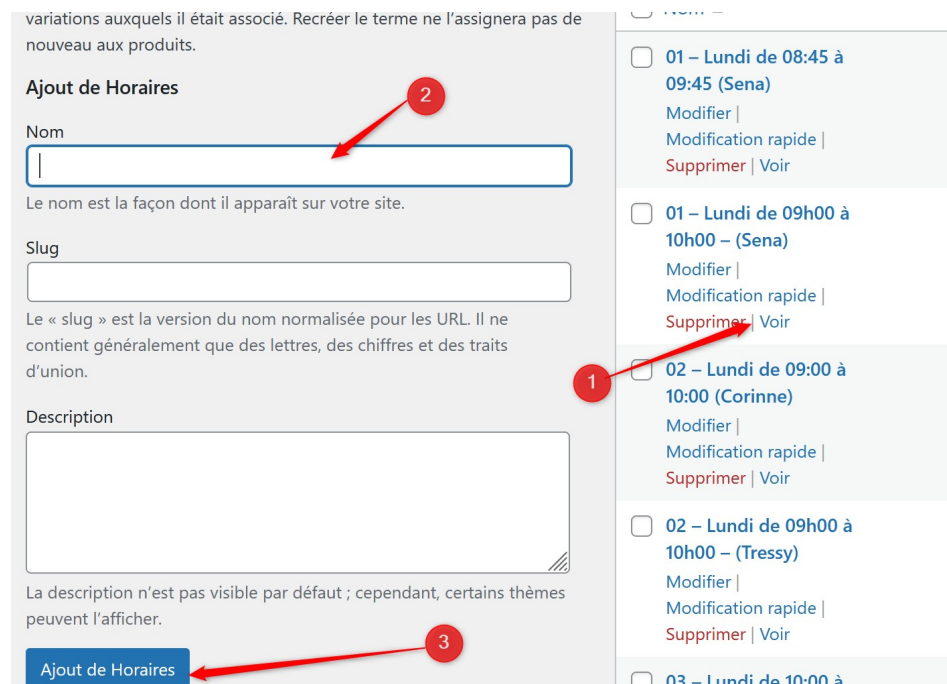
variations auxquels il était associé. Recréer le terme ne l'assignera pas de nouveau aux produits.

Ajout de Horaires

2

Nom

Le nom est la façon dont il apparaît sur votre site.

Slug

Le « slug » est la version du nom normalisée pour les URL. Il ne contient généralement que des lettres, des chiffres et des traits d'union.

Description

La description n'est pas visible par défaut ; cependant, certains thèmes peuvent l'afficher.

3

Ajout de Horaires

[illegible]

01 – Lundi de 08:45 à 09:45 (Sena)

Modifier | Modification rapide | Supprimer | Voir

01 – Lundi de 09h00 à 10h00 – (Sena)

Modifier | Modification rapide | Supprimer | Voir

1

02 – Lundi de 09:00 à 10:00 (Corinne)

Modifier | Modification rapide | Supprimer | Voir

02 – Lundi de 09h00 à 10h00 – (Tressy)

Modifier | Modification rapide | Supprimer | Voir

03 – Lundi de 10:00 à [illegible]